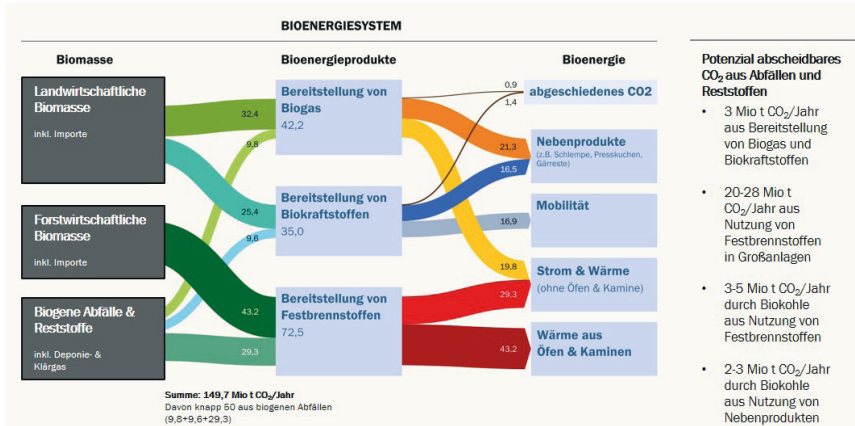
BIOENERGIESYSTEM

Biomasse

Landwirtschaftliche Biomasse
inkl. Importe

Forstwirtschaftliche Biomasse
inkl. Importe

Biogene Abfälle & Reststoffe
inkl. Deponie- & Klärgas

Bioenergieprodukte

Bereitstellung von Biogas
42,2

Bereitstellung von Biokraftstoffen
35,0

Bereitstellung von Festbrennstoffen
72,5

Bioenergie

abgeschiedenes CO2

Nebenprodukte
(z.B. Schlempe, Presskuchen, Gärreste)

Mobilität

Strom & Wärme
(ohne Öfen & Kamine)

Wärme aus Öfen & Kaminen

32,4
9,8
25,4
9,6
43,2
29,3
0,9
1,4
21,3
16,5
16,9
19,8
29,3
43,2

Summe: 149,7 Mio t $CO_2$/Jahr
Davon knapp 50 aus biogenen Abfällen
(9,8+9,6+29,3)

Potenzial abscheidbares $CO_2$ aus Abfällen und Reststoffen

• 3 Mio t $CO_2$/Jahr aus Bereitstellung von Biogas und Biokraftstoffen

• 20-28 Mio t $CO_2$/Jahr aus Nutzung von Festbrennstoffen in Großanlagen

• 3-5 Mio t $CO_2$/Jahr durch Biokohle aus Nutzung von Festbrennstoffen

• 2-3 Mio t $CO_2$/Jahr durch Biokohle aus Nutzung von Nebenprodukten